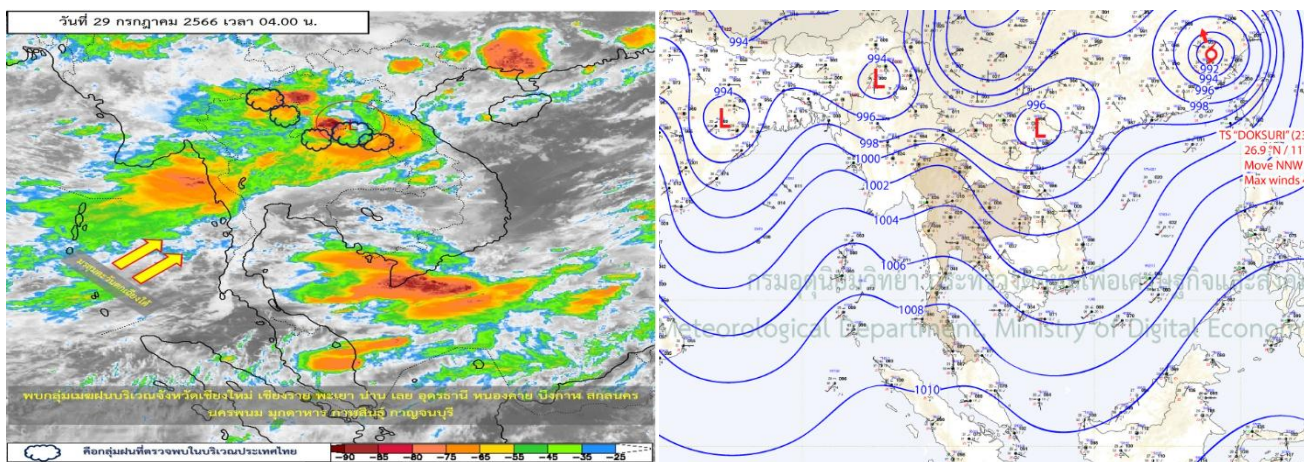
วันที่ 29 กรกฎาคม 2566 เวลา 04.00 น.

มรสุมตะวันตกเฉียงใต้

พบกลุ่มเมฆฝนบริเวณจังหวัดเชียงใหม่ เชียงราย พะเยา น่าน เลย อุดรธานี หนองคาย บึงกาฬ สกลนคร นครพนม มุกดาหาร กาฬสินธุ์ กาญจนบุรี

คือกลุ่มฝนที่ตรวจพบในบริเวณประเทศไทย

-90 -85 -80 -75 -65 -55 -45 -35 -25

994
994
L
L
996
L
996
998
1000
1002
1004
1006
1008
1010
992
994
996
998

TS "DOKSURI" (23
26.9 °N / 11
Move NNW
Max winds

กรมอุตุนิยมวิทยา กระทรวงดิจิทัลเพื่อเศรษฐกิจและสังคม
Meteorological Department, Ministry of Digital Econom